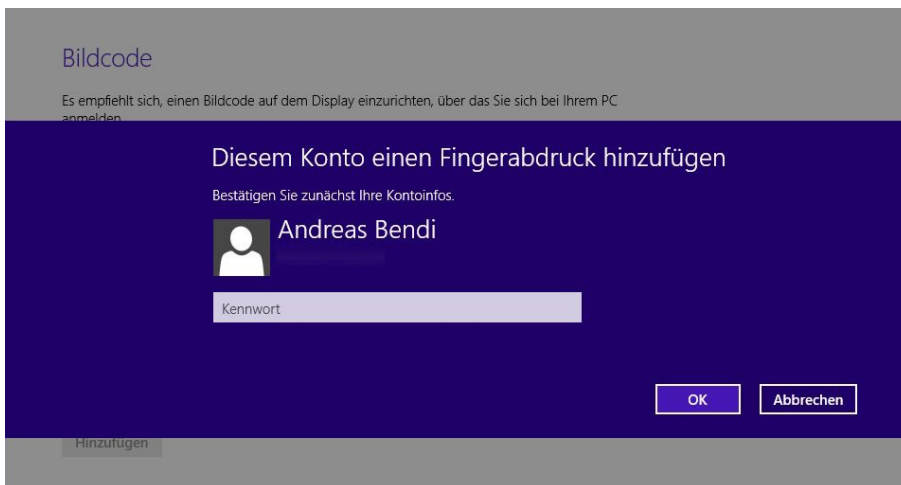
Bildcode

Es empfiehlt sich, einen Bildcode auf dem Display einzurichten, über das Sie sich bei Ihrem PC anmelden

Diesem Konto einen Fingerabdruck hinzufügen

Bestätigen Sie zunächst Ihre Kontoinfos.

Andreas Bendi

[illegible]

Kennwort

OK

Abbrechen

Hinzufügen